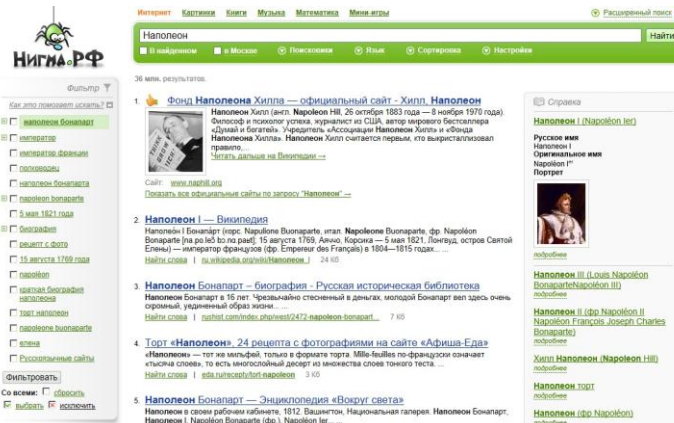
Нигма.РФ

Интернет Картинки Книги Музыка Математика Мини-игры

Расширенный поиск

Наполеон

Найти

В найденном В Москве Поисковики Язык Сортировка Настройки

Фильтр

Как это поможет искать?

наполеон бонапарт
император
император франции
полководец
наполеон бонапарта
napoleon bonaparte
5 мая 1821 года
биография
рецепт с фото
15 августа 1769 года
napoléon
краткая биография наполеона
торт наполеон
napoleone buonaparte
елена
Русскоязычные сайты

Фильтровать

Со всеми: сбросить
выбрать исключить

36 млн. результатов.

1. Фонд Наполеона Хилла — официальный сайт - Хилл, Наполеон

Наполеон Хилл (англ. Napoleon Hill, 26 октября 1883 года — 8 ноября 1970 года) Философ и психолог успеха, журналист из США, автор мирового бестселлера «Думай и богатей». Учредитель «Ассоциации Наполеон Хилла» и «Фонда Наполеона Хилла». Наполеон Хилл считается первым, кто выкристаллизовал правило,...
Читать дальше на Википедии →

Сайт: www.naphill.org
Показать все официальные сайты по запросу "Наполеон" →

2. Наполеон I — Википедия

Наполео́н I Бонапа́рт (корс. Napulione Bonaparte, итал. Napoleone Buonaparte, фр. Napoléon Bonaparte [na.pɔ.le.ɔ̃ bɔ.na.paʁt]; 15 августа 1769, Аяччо, Корсика — 5 мая 1821, Лонгвуд, остров Святой Елены) — император французов (фр. Empereur des Français) в 1804—1815 годах, ...
Найти слова | ru.wikipedia.org/wiki/Наполеон_I 24 Кб

3. Наполеон Бонапарт - биография - Русская историческая библиотека

Наполеон Бонапарт в 16 лет. Чрезвычайно стесненный в деньгах, молодой Бонапарт вел здесь очень скромный, уединенный образ жизни...
Найти слова | rushist.com/index.php/west/2472-napoleon-bonapart... 7 Кб

4. Торт «Наполеон», 24 рецепта с фотографиями на сайте «Афиша-Еда»

«Наполеон» — тот же мильфей, только в формате торта. Mille-feuilles по-французски означает «тысяча слоев», то есть многослойный десерт из множества слоев тонкого теста. ...
Найти слова | eda.ru/recepty/tort-napoleon 3 Кб

5. Наполеон Бонапарт — Энциклопедия «Вокруг света»

Наполеон в своем рабочем кабинете, 1812. Вашингтон, Национальная галерея. Наполеон Бонапарт, Наполеон I, Napoléon Bonaparte (фр.), Napoléon Ier, ...

Справка

Наполеон I (Napoléon Ier)

Русское имя
Наполеон I
Оригинальное имя
Napoléon Ier
Портрет

подробнее

Наполеон III (Louis Napoléon BonaparteNapoléon III)
подробнее

Наполеон II (фр Napoléon II Napoléon François Joseph Charles Bonaparte)
подробнее

Хилл Наполеон (Napoleon Hill)
подробнее

Наполеон торт
подробнее

Наполеон (фр Napoléon)
подробнее